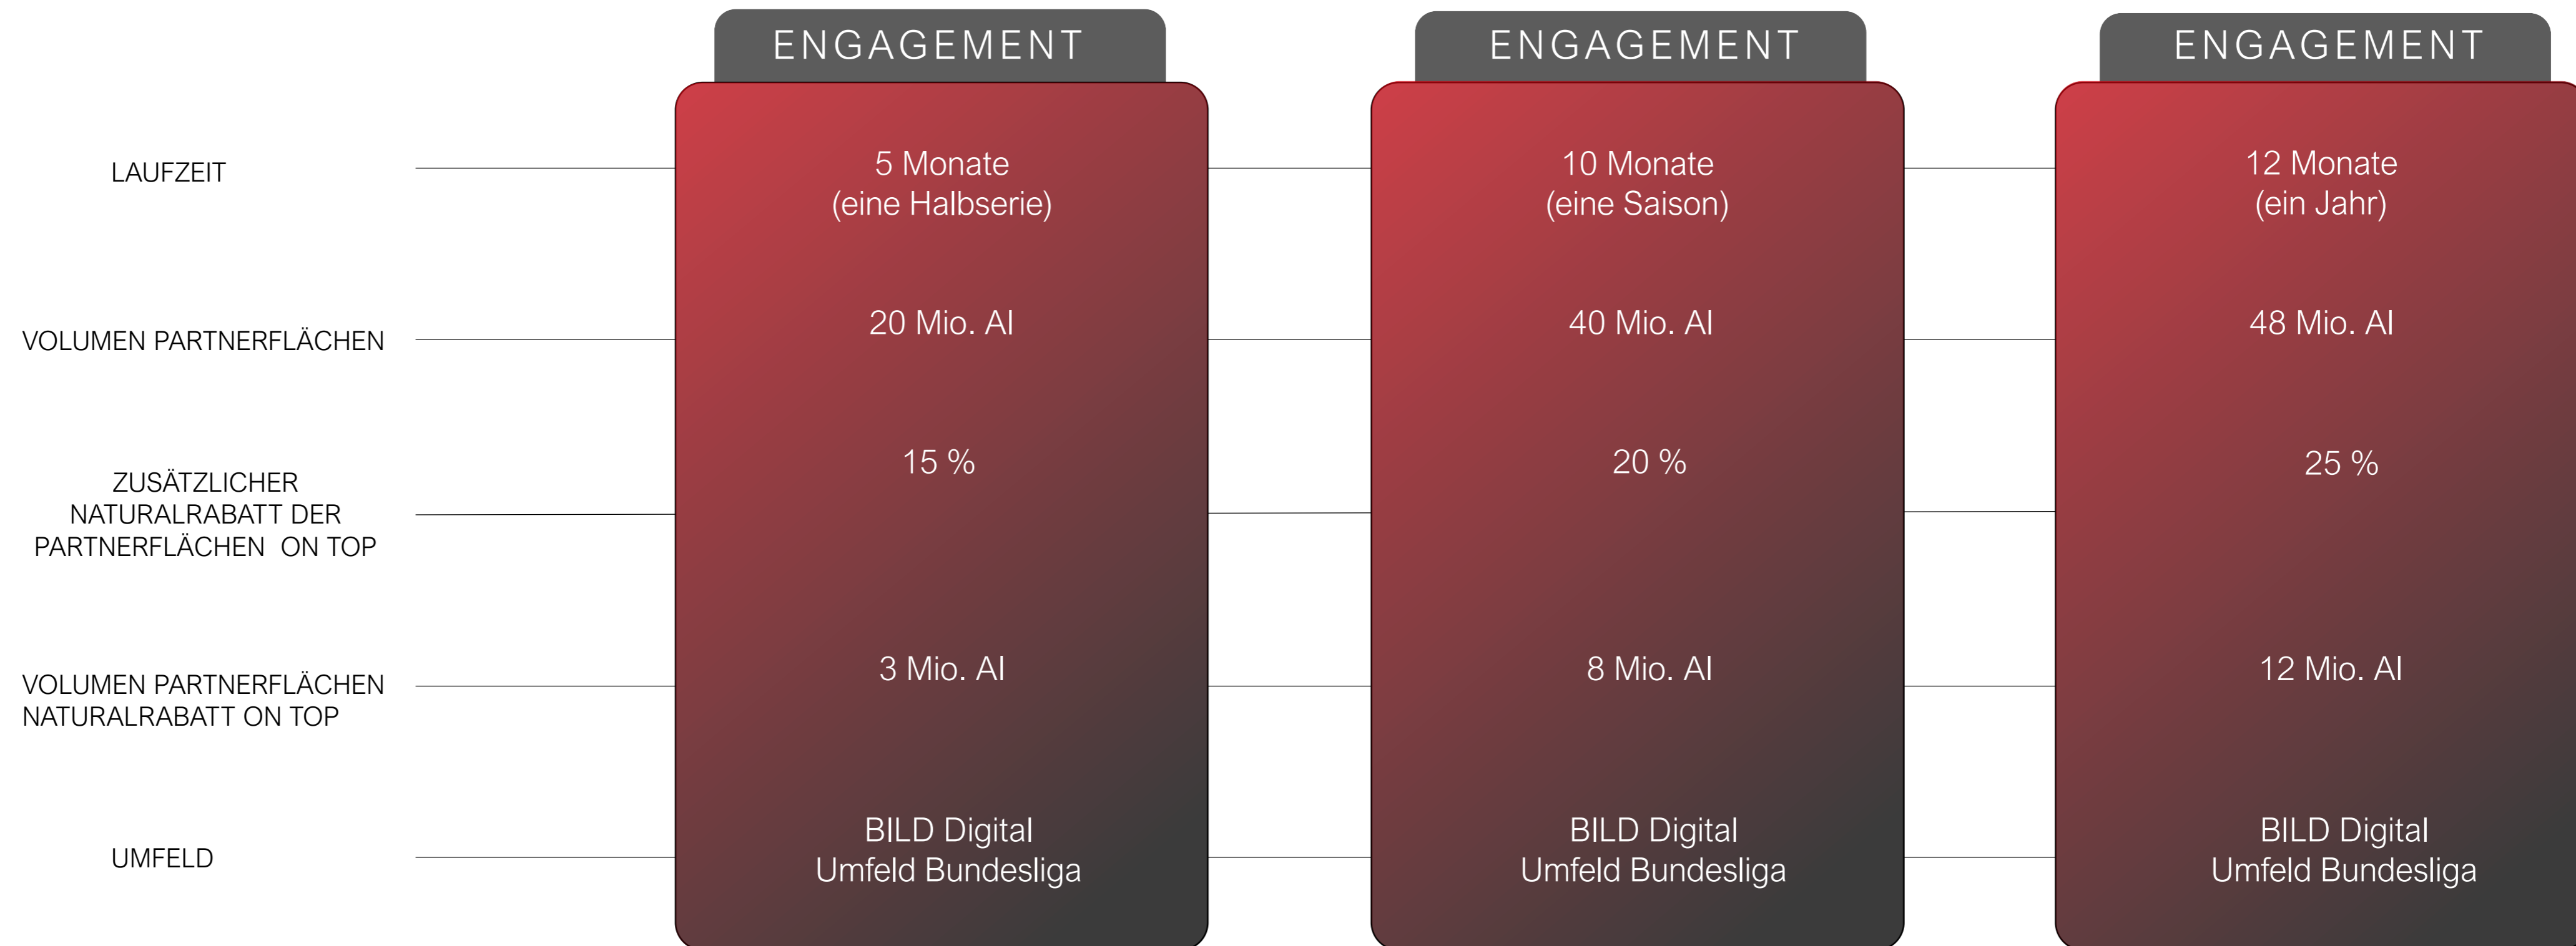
|  | ENGAGEMENT | ENGAGEMENT | ENGAGEMENT |
|---|---|---|---|
| LAUFZEIT | 5 Monate (eine Halbserie) | 10 Monate (eine Saison) | 12 Monate (ein Jahr) |
| VOLUMEN PARTNERFLÄCHEN | 20 Mio. AI | 40 Mio. AI | 48 Mio. AI |
| ZUSÄTZLICHER NATURALRABATT DER PARTNERFLÄCHEN ON TOP | 15 % | 20 % | 25 % |
| VOLUMEN PARTNERFLÄCHEN NATURALRABATT ON TOP | 3 Mio. AI | 8 Mio. AI | 12 Mio. AI |
| UMFELD | BILD Digital Umfeld Bundesliga | BILD Digital Umfeld Bundesliga | BILD Digital Umfeld Bundesliga |